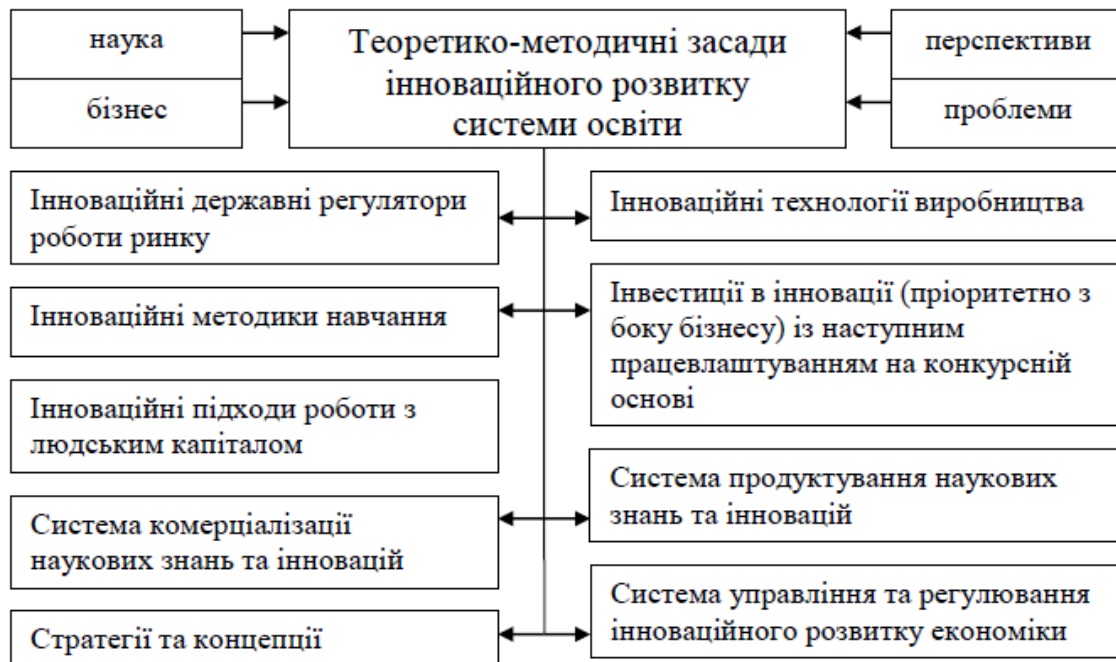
наука

бізнес

Теоретико-методичні засади інноваційного розвитку системи освіти

перспективи

проблеми

Інноваційні державні регулятори роботи ринку

Інноваційні технології виробництва

Інноваційні методики навчання

Інвестиції в інновації (пріоритетно з боку бізнесу) із наступним працевлаштуванням на конкурсній основі

Інноваційні підходи роботи з людським капіталом

Система продуктування наукових знань та інновацій

Система комерціалізації наукових знань та інновацій

Система управління та регулювання інноваційного розвитку економіки

Стратегії та концепції